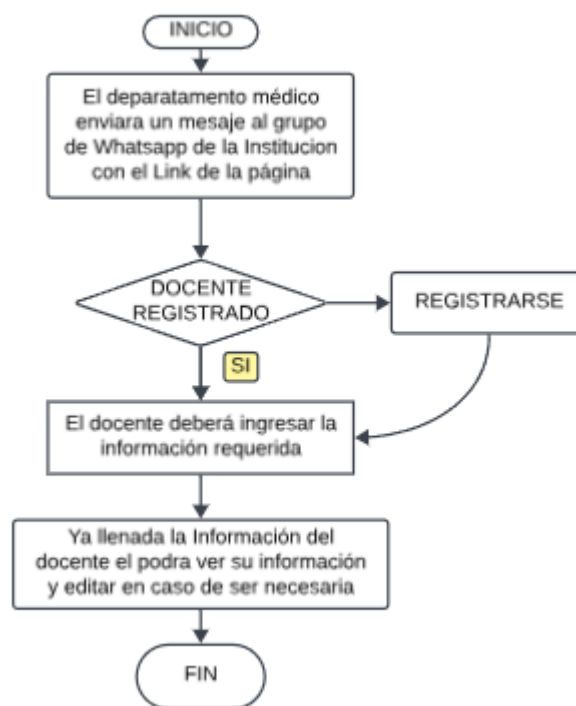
INICIO

El deparatamento médico enviara un mesaje al grupo de Whatsapp de la Institucion con el Link de la página

DOCENTE REGISTRADO

REGISTRARSE

SI

El docente deberá ingresar la información requerida

Ya llenada la Información del docente el podra ver su información y editar en caso de ser necesaria

FIN